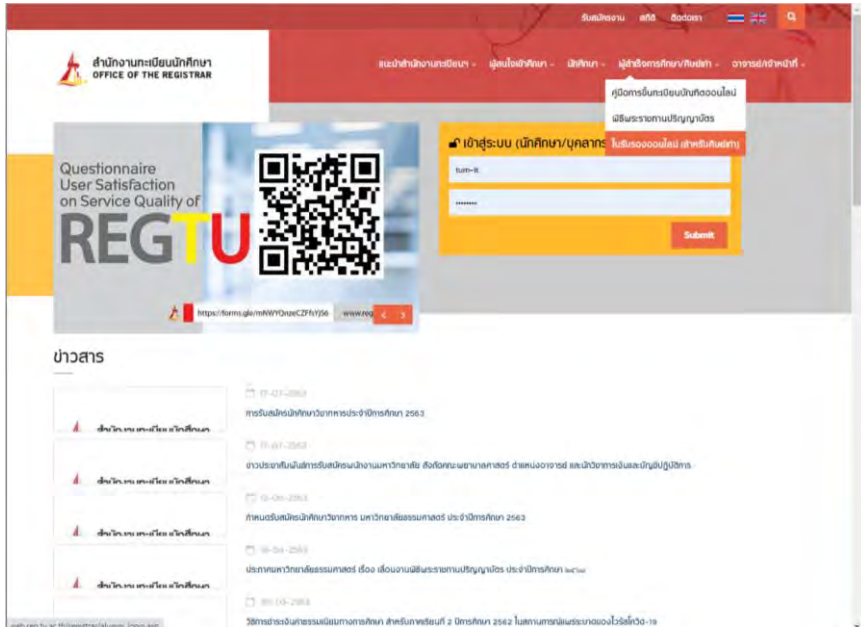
รับสมัครงาน สถิติ ติดต่อเรา

สำนักงานทะเบียนนักศึกษา
OFFICE OF THE REGISTRAR

แนะนำสำนักงานทะเบียนฯ ผู้สนใจเข้าศึกษา นักศึกษา ผู้สำเร็จการศึกษา/ศิษย์เก่า อาจารย์/เจ้าหน้าที่

คู่มือการขึ้นทะเบียนบัณฑิตออนไลน์
พิธีพระราชทานปริญญาบัตร
ใบรับรองออนไลน์ (สำหรับศิษย์เก่า)

Questionnaire
User Satisfaction
on Service Quality of
REGTU

https://forms.gle/mNWYQnzeCZFfsYj56 www.reg

เข้าสู่ระบบ (นักศึกษา/บุคลากร

tum-it

Submit

ข่าวสาร

สำนักงานทะเบียนนักศึกษา
17-07-2563
การรับสมัครนักศึกษาวิชาทหารประจำปีการศึกษา 2563

สำนักงานทะเบียนนักศึกษา
17-07-2563
ข่าวประชาสัมพันธ์การรับสมัครพนักงานมหาวิทยาลัย สังกัดคณะพยาบาลศาสตร์ ตำแหน่งอาจารย์ และนักวิชาการเงินและบัญชีปฏิบัติการ

สำนักงานทะเบียนนักศึกษา
13-06-2563
กำหนดรับสมัครนักศึกษาวิชาทหาร มหาวิทยาลัยธรรมศาสตร์ ประจำปีการศึกษา 2563

สำนักงานทะเบียนนักศึกษา
18-04-2563
ประกาศมหาวิทยาลัยธรรมศาสตร์ เรื่อง เลื่อนงานพิธีพระราชทานปริญญาบัตร ประจำปีการศึกษา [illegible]

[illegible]-2563
วิธีการชำระเงินค่าธรรมเนียมการศึกษา สำหรับภาคเรียนที่ 2 ปีการศึกษา 2562 ในสถานการณ์แพร่ระบาดของไวรัสโควิด-19

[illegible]